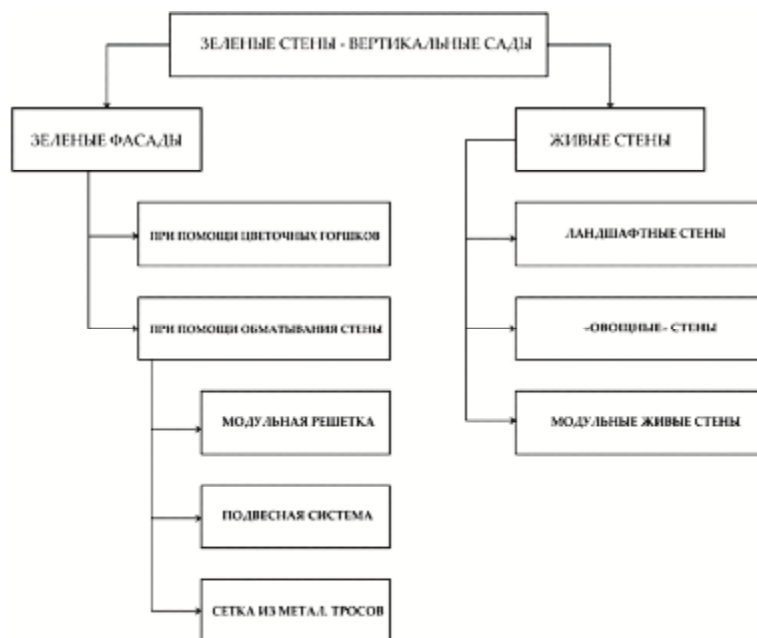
ЗЕЛЕНЫЕ СТЕНЫ - ВЕРТИКАЛЬНЫЕ САДЫ

ЗЕЛЕНЫЕ ФАСАДЫ

ПРИ ПОМОЩИ ЦВЕТОЧНЫХ ГОРШКОВ

ПРИ ПОМОЩИ ОБМАТЫВАНИЯ СТЕНЫ

МОДУЛЬНАЯ РЕШЕТКА

ПОДВЕСНАЯ СИСТЕМА

СЕТКА ИЗ МЕТАЛ. ТРОСОВ

ЖИВЫЕ СТЕНЫ

ЛАНДШАФТНЫЕ СТЕНЫ

«ОВОЩНЫЕ» СТЕНЫ

МОДУЛЬНЫЕ ЖИВЫЕ СТЕНЫ